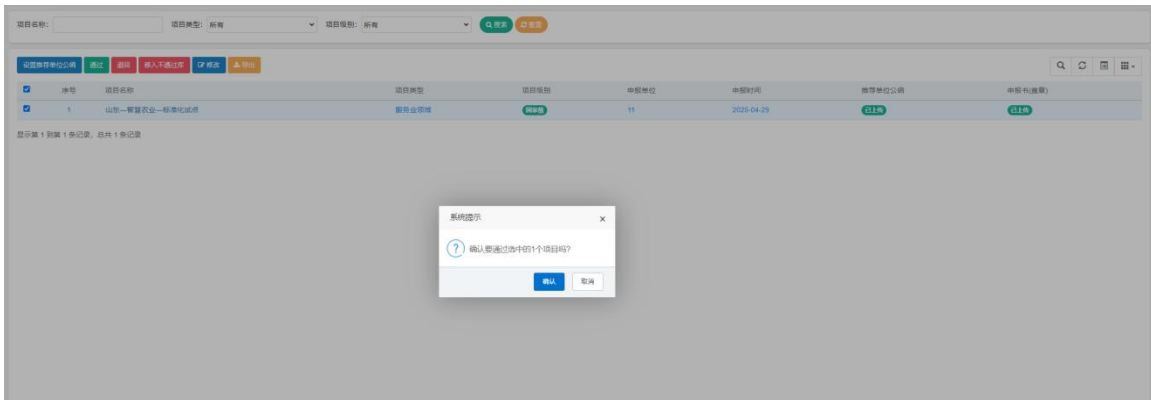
项目名称: 项目类型: 所有 项目级别: 所有 搜索 重置

设置推荐单位公函 通过 退回 移入不通过库 修改 导出

| | 序号 | 项目名称 | 项目类型 | 项目级别 | 申报单位 | 申报时间 | 推荐单位公函 | 申报书(盖章) |
|---|---|---|---|---|---|---|---|---|
| ☑ | 1 | 山东一智慧农业一标准化试点 | 服务业领域 | 国家级 | 11 | 2025-04-29 | 已上传 | 已上传 |

显示第 1 到第 1 条记录，总共 1 条记录

系统提示 ×

确认要通过选中的1个项目吗?

确认 取消